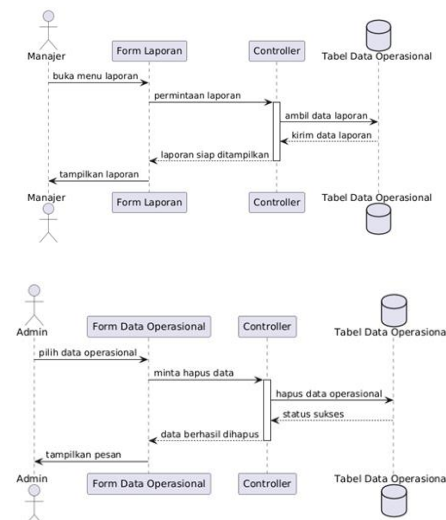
Manajer
Form Laporan
Controller
Tabel Data Operasional
buka menu laporan
permintaan laporan
ambil data laporan
kirim data laporan
laporan siap ditampilkan
tampilkan laporan
Manajer
Form Laporan
Controller
Tabel Data Operasional

Admin
Form Data Operasional
Controller
Tabel Data Operasiona
pilih data operasional
minta hapus data
hapus data operasional
status sukses
data berhasil dihapus
tampilkan pesan
Admin
Form Data Operasional
Controller
Tabel Data Operasiona